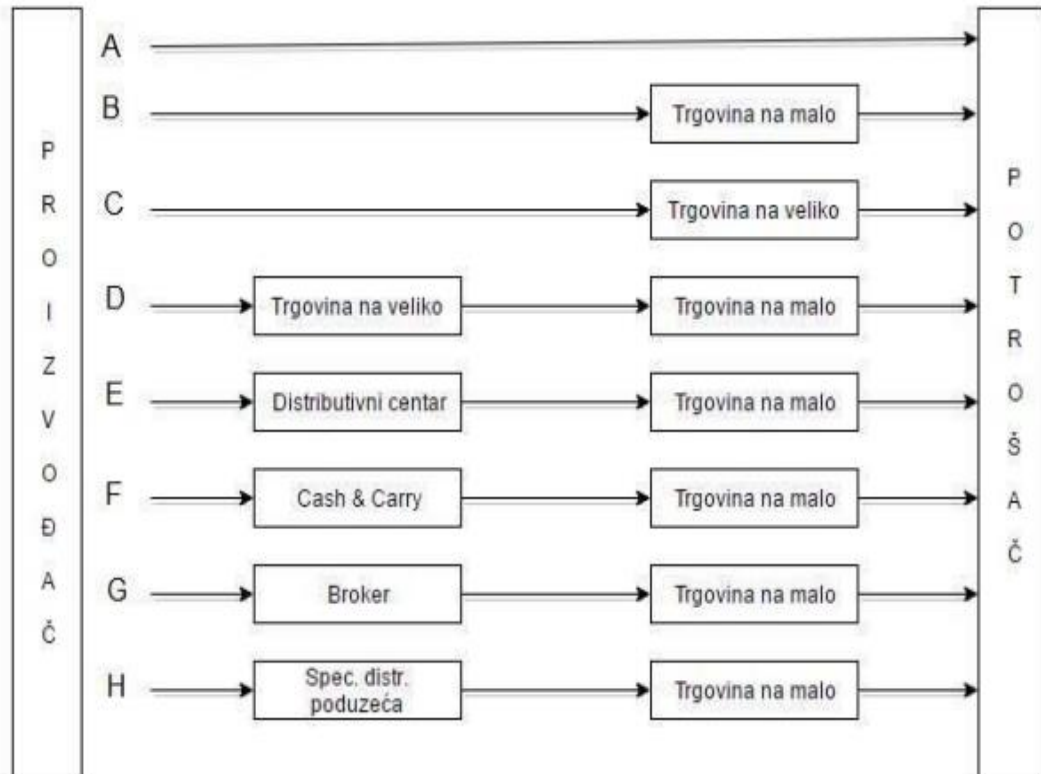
PROIZVOĐAČ

A

B Trgovina na malo

C Trgovina na veliko

D Trgovina na veliko Trgovina na malo

E Distributivni centar Trgovina na malo

F Cash & Carry Trgovina na malo

G Broker Trgovina na malo

H Spec. distr. poduzeća Trgovina na malo

POTROŠAČ